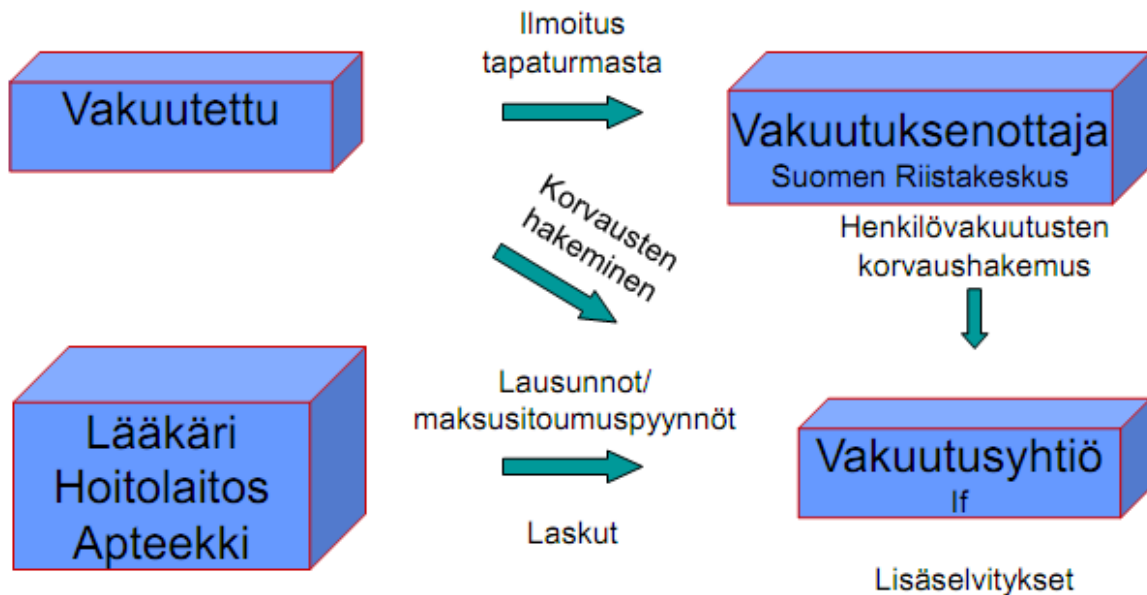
Vakuutettu

Ilmoitus tapaturmasta

Vakuutuksenottaja
Suomen Riistakeskus

Korvausten hakeminen

Henkilövakuutusten korvaushakemus

Lääkäri
Hoitolaitos
Apteekki

Lausunnot/ maksusitoumuspyynnöt

Laskut

Vakuutusyhtiö
If

Lisäselvitykset